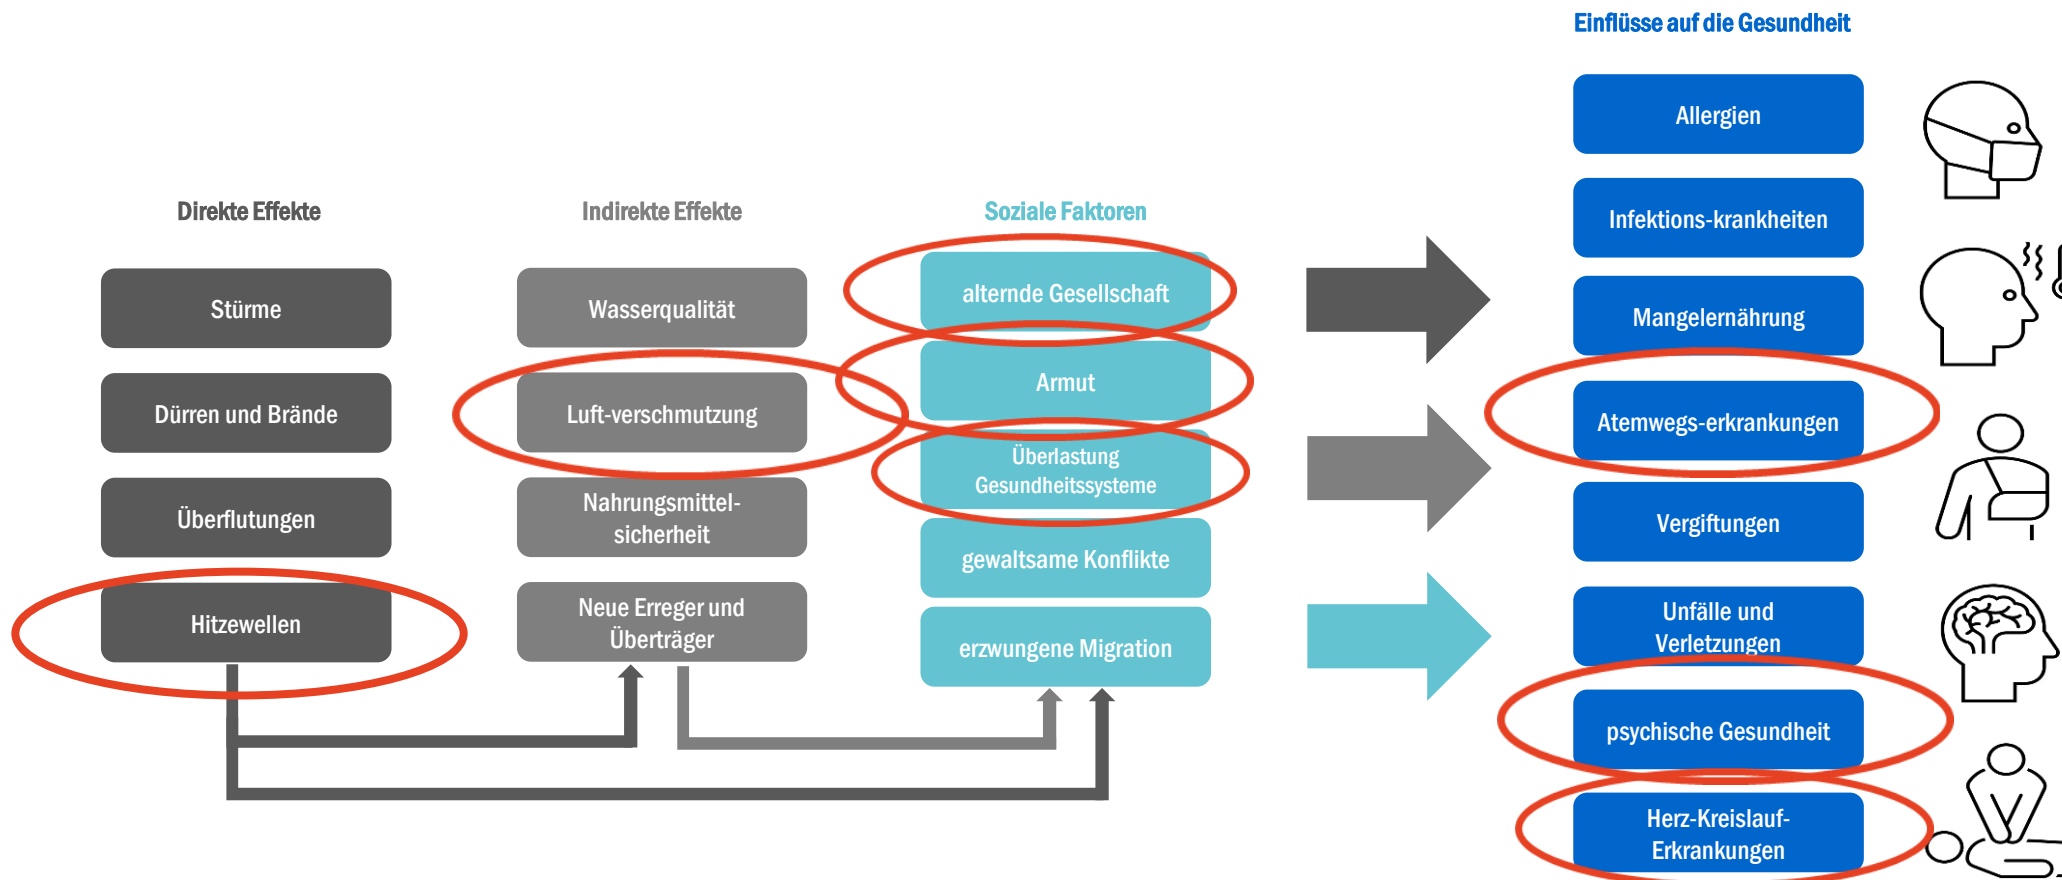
Einflüsse auf die Gesundheit

Direkte Effekte

Stürme

Dürren und Brände

Überflutungen

Hitzewellen

Indirekte Effekte

Wasserqualität

Luft-verschmutzung

Nahrungsmittelsicherheit

Neue Erreger und Überträger

Soziale Faktoren

alternde Gesellschaft

Armut

Überlastung Gesundheitssysteme

gewaltsame Konflikte

erzwungene Migration

Allergien

Infektions-krankheiten

Mangelernährung

Atemwegs-erkrankungen

Vergiftungen

Unfälle und Verletzungen

psychische Gesundheit

Herz-Kreislauf-Erkrankungen